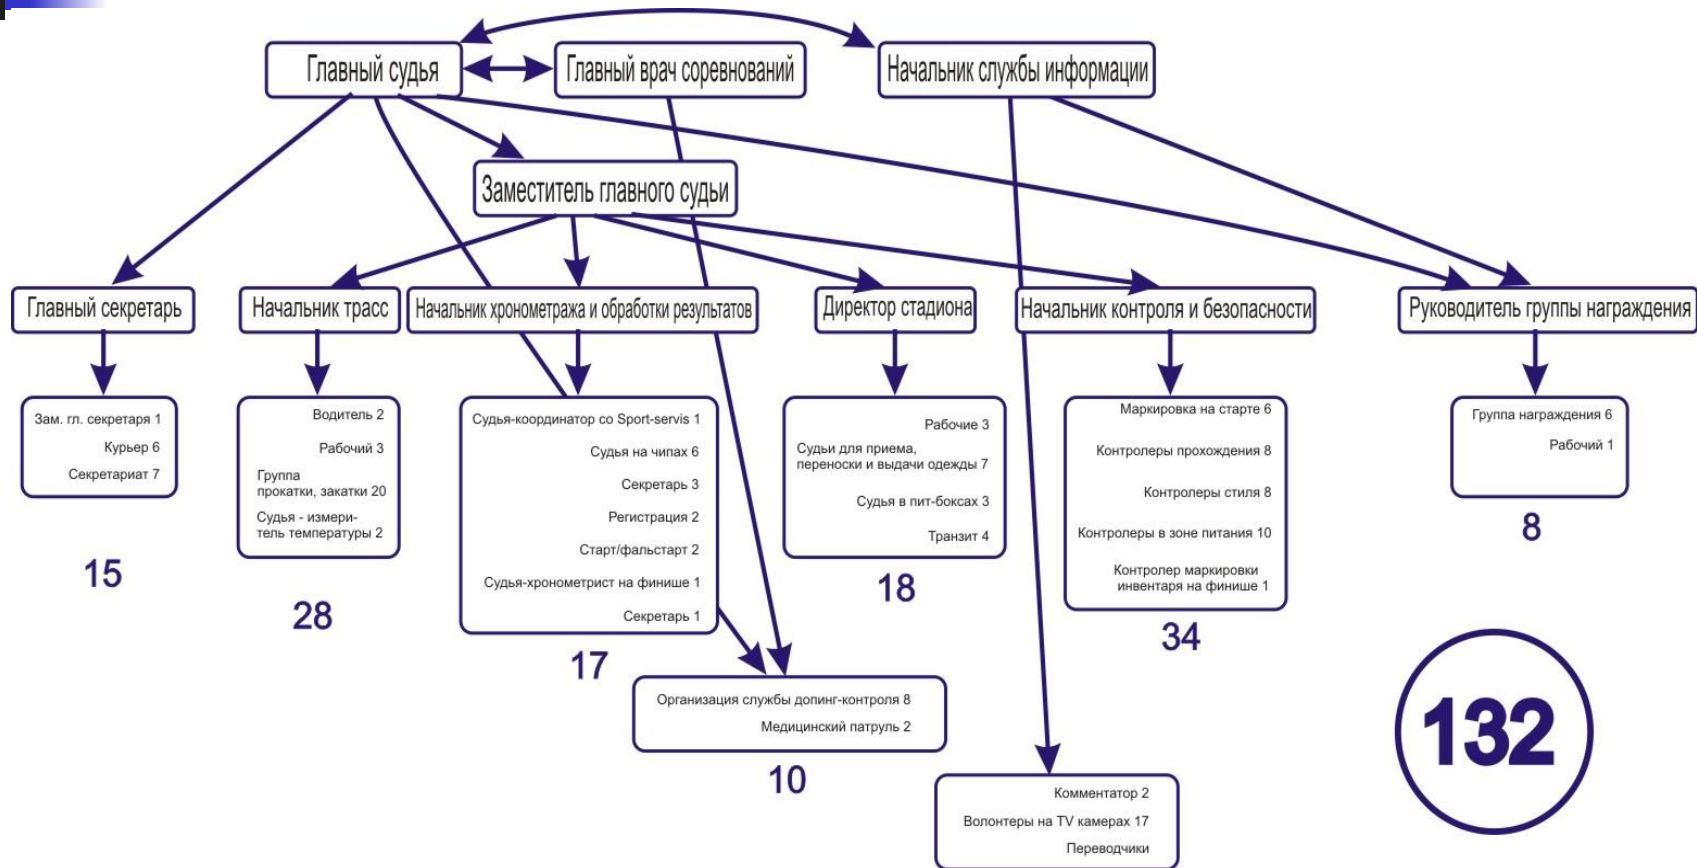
Главный судья

Главный врач соревнований

Начальник службы информации

Заместитель главного судьи

Главный секретарь

Начальник трасс

Начальник хронометража и обработки результатов

Директор стадиона

Начальник контроля и безопасности

Руководитель группы награждения

Зам. гл. секретаря 1
Курьер 6
Секретариат 7

15

Водитель 2
Рабочий 3
Группа прокатки, закатки 20
Судья - измеритель температуры 2

28

Судья-координатор со Sport-servis 1
Судья на чипах 6
Секретарь 3
Регистрация 2
Старт/фальстарт 2
Судья-хронометрист на финише 1
Секретарь 1

17

Рабочие 3
Судьи для приема, переноски и выдачи одежды 7
Судья в пит-боксах 3
Транзит 4

18

Маркировка на старте 6
Контролеры прохождения 8
Контролеры стиля 8
Контролеры в зоне питания 10
Контролер маркировки инвентаря на финише 1

34

Группа награждения 6
Рабочий 1

8

Организация службы допинг-контроля 8
Медицинский патруль 2

10

Комментатор 2
Волонтеры на TV камерах 17
Переводчики

132